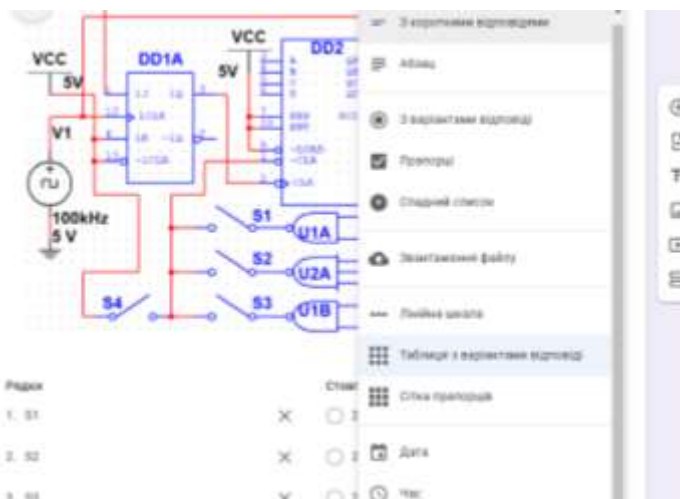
VCC
5V
V1
100kHz
5 V
DD1A
VCC
5V
DD2
S1
U1A
S2
U2A
S4
S3
U1B

З короткими відповідями
Абзац
З варіантами відповіді
Прапорці
Спадний список
Завантаження файлу
Лінійна шкала
Таблиця з варіантами відповіді
Сітка прапорців
Дата
Час

Рядки
1. S1
2. S2
3. S3
Стовп